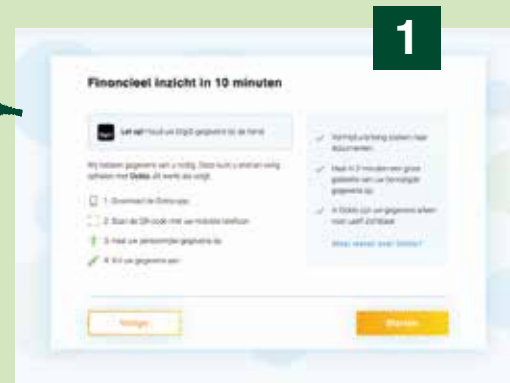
1

Financieel inzicht in 10 minuten

Let op! Houd uw DigiD gegevens bij de hand.

Wij hebben gegevens van u nodig. Deze kunt u snel en veilig ophalen met Ockto. Dit werkt als volgt:

1. Download de Ockto app

2. Scan de QR-code met uw mobiele telefoon

3. Haal uw persoonlijke gegevens op

4. Vul uw gegevens aan

Vermijd uitzoeking zoeken naar documenten

Haal in 3 minuten een groot gedeelte van uw benodigde gegevens op

In Ockto zijn uw gegevens alleen voor uzelf zichtbaar

Meer weten over Ockto?

Vorige

Starten